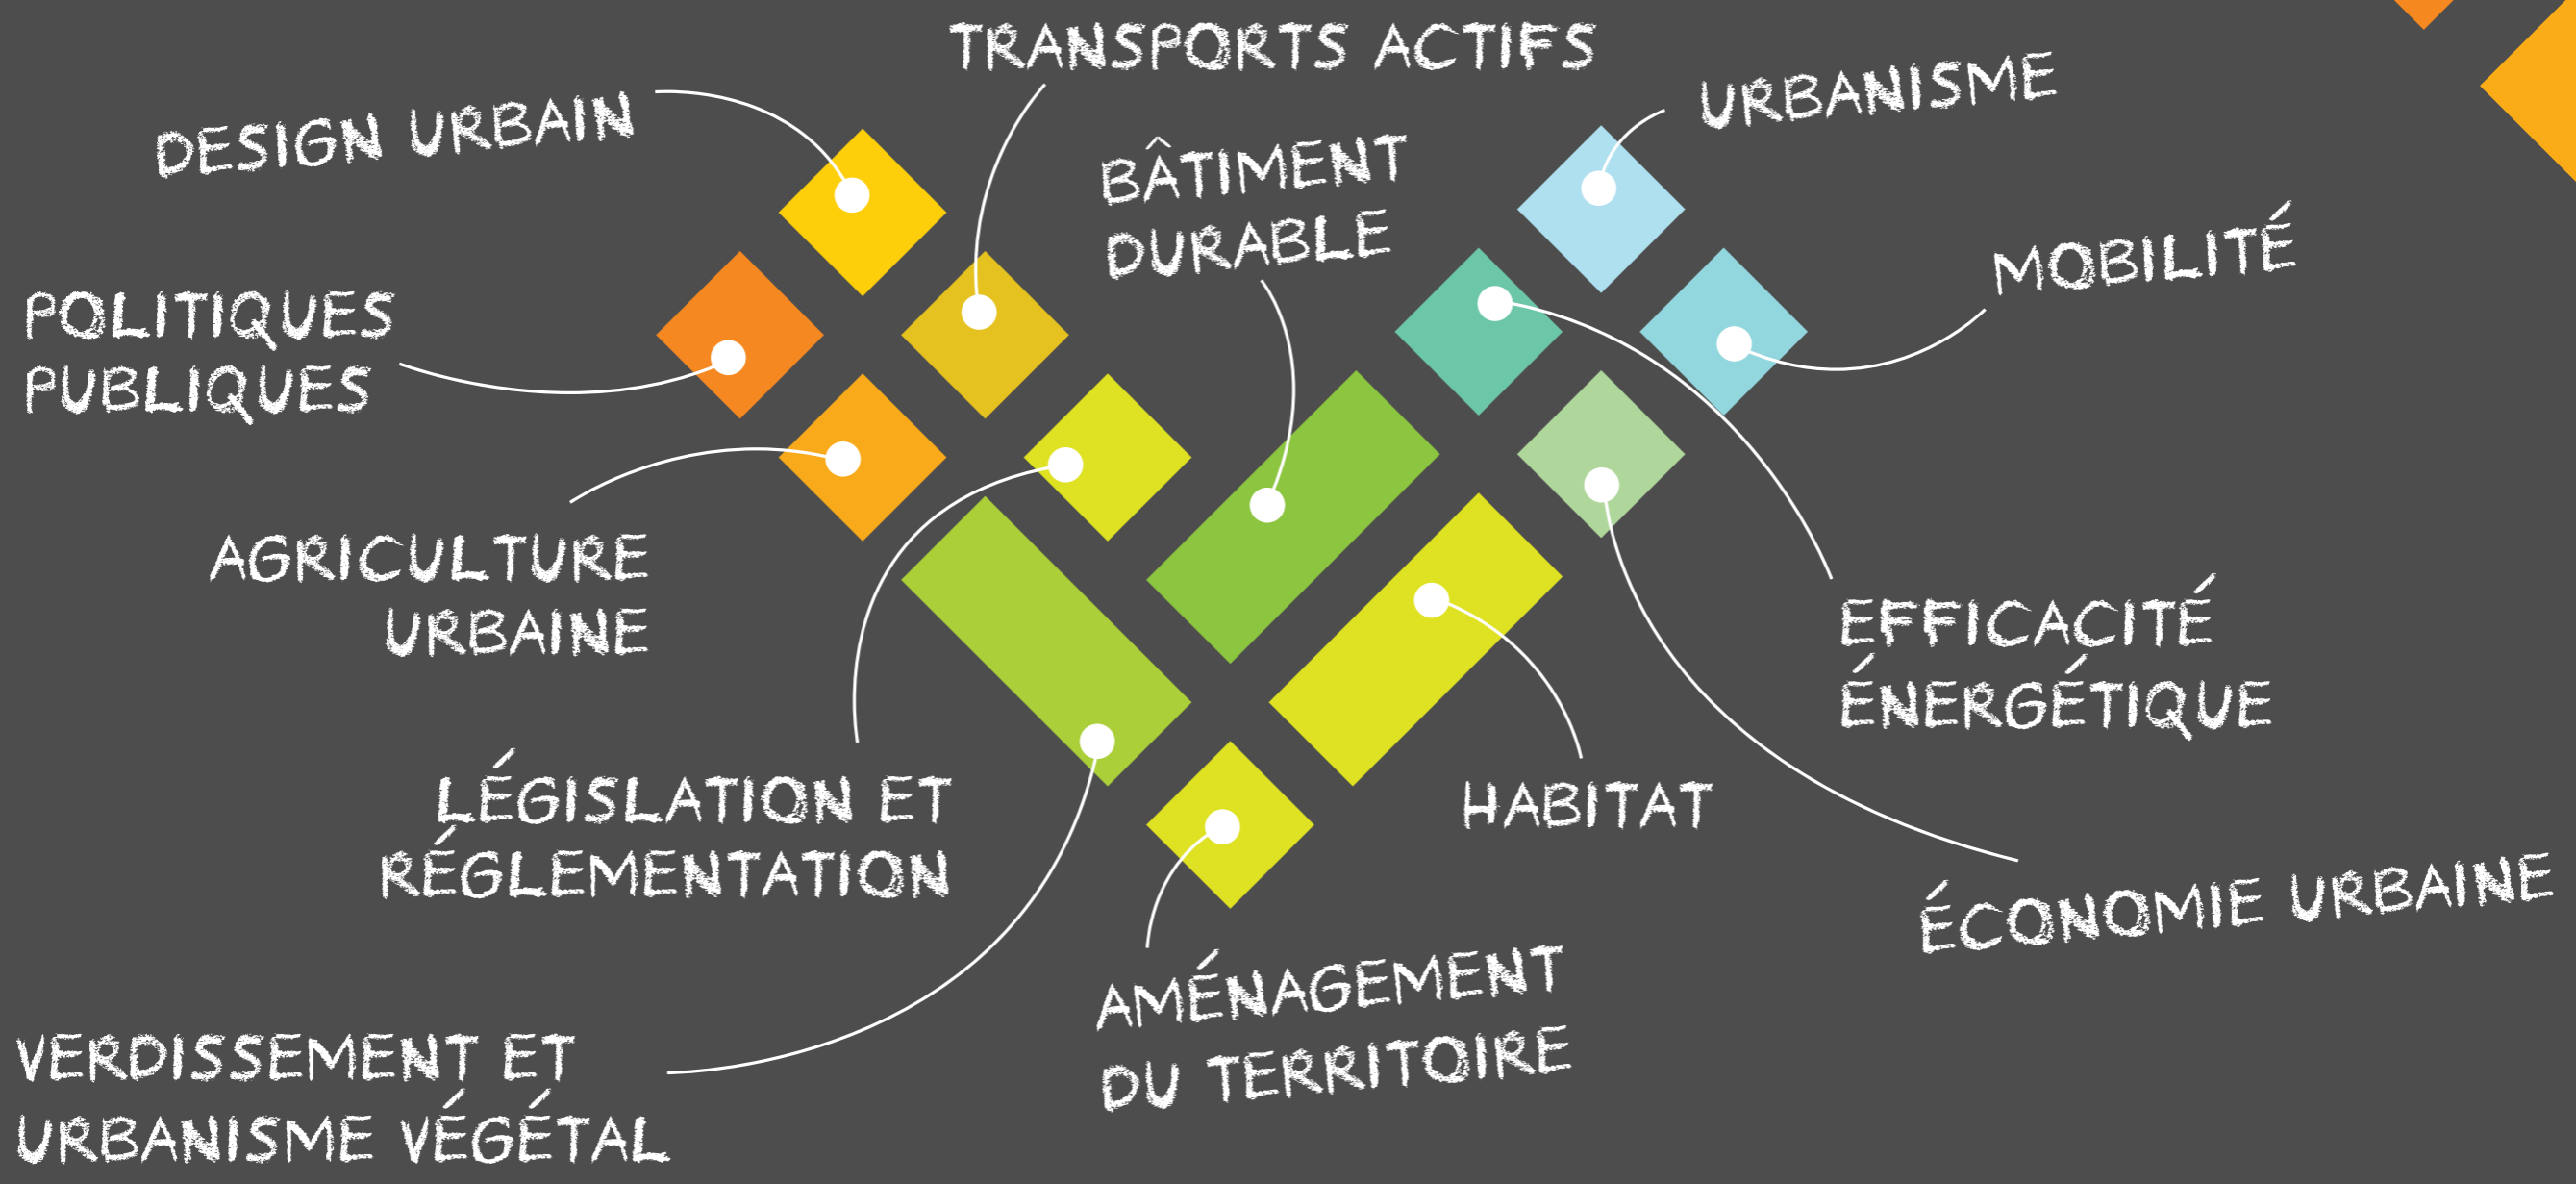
TRANSPORTS ACTIFS

DESIGN URBAIN

URBANISME

BÂTIMENT DURABLE

MOBILITÉ

POLITIQUES PUBLIQUES

AGRICULTURE URBAINE

EFFICACITÉ ÉNERGÉTIQUE

LÉGISLATION ET RÉGLEMENTATION

HABITAT

ÉCONOMIE URBAINE

AMÉNAGEMENT DU TERRITOIRE

VERDISSEMENT ET URBANISME VÉGÉTAL